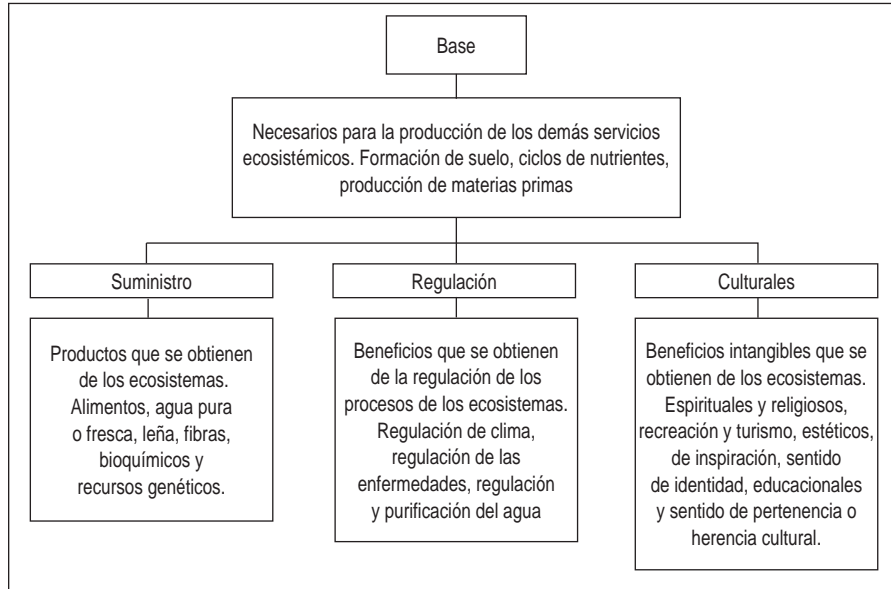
Base

Necesarios para la producción de los demás servicios ecosistémicos. Formación de suelo, ciclos de nutrientes, producción de materias primas

Suministro

Productos que se obtienen de los ecosistemas. Alimentos, agua pura o fresca, leña, fibras, bioquímicos y recursos genéticos.

Regulación

Beneficios que se obtienen de la regulación de los procesos de los ecosistemas. Regulación de clima, regulación de las enfermedades, regulación y purificación del agua

Culturales

Beneficios intangibles que se obtienen de los ecosistemas. Espirituales y religiosos, recreación y turismo, estéticos, de inspiración, sentido de identidad, educacionales y sentido de pertenencia o herencia cultural.